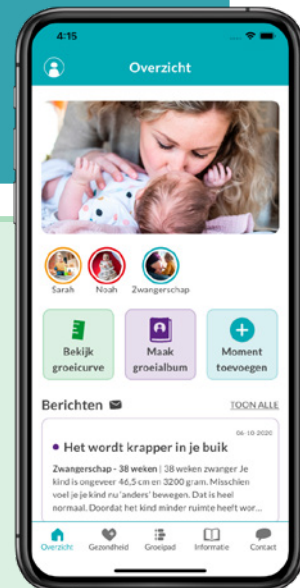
4:15

Overzicht

Sarah Noah Zwangerschap

Bekijk groeicurve

Maak groeialbum

Moment toevoegen

Berichten

TOON ALLE

06-10-2020

Het wordt krapper in je buik

Zwangerschap - 38 weken | 38 weken zwanger Je kind is ongeveer 46,5 cm en 3200 gram. Misschien voel je je kind nu 'anders' bewegen. Dat is heel normaal. Doordat het kind minder ruimte heeft wor...

Overzicht Gezondheid Groeipad Informatie Contact